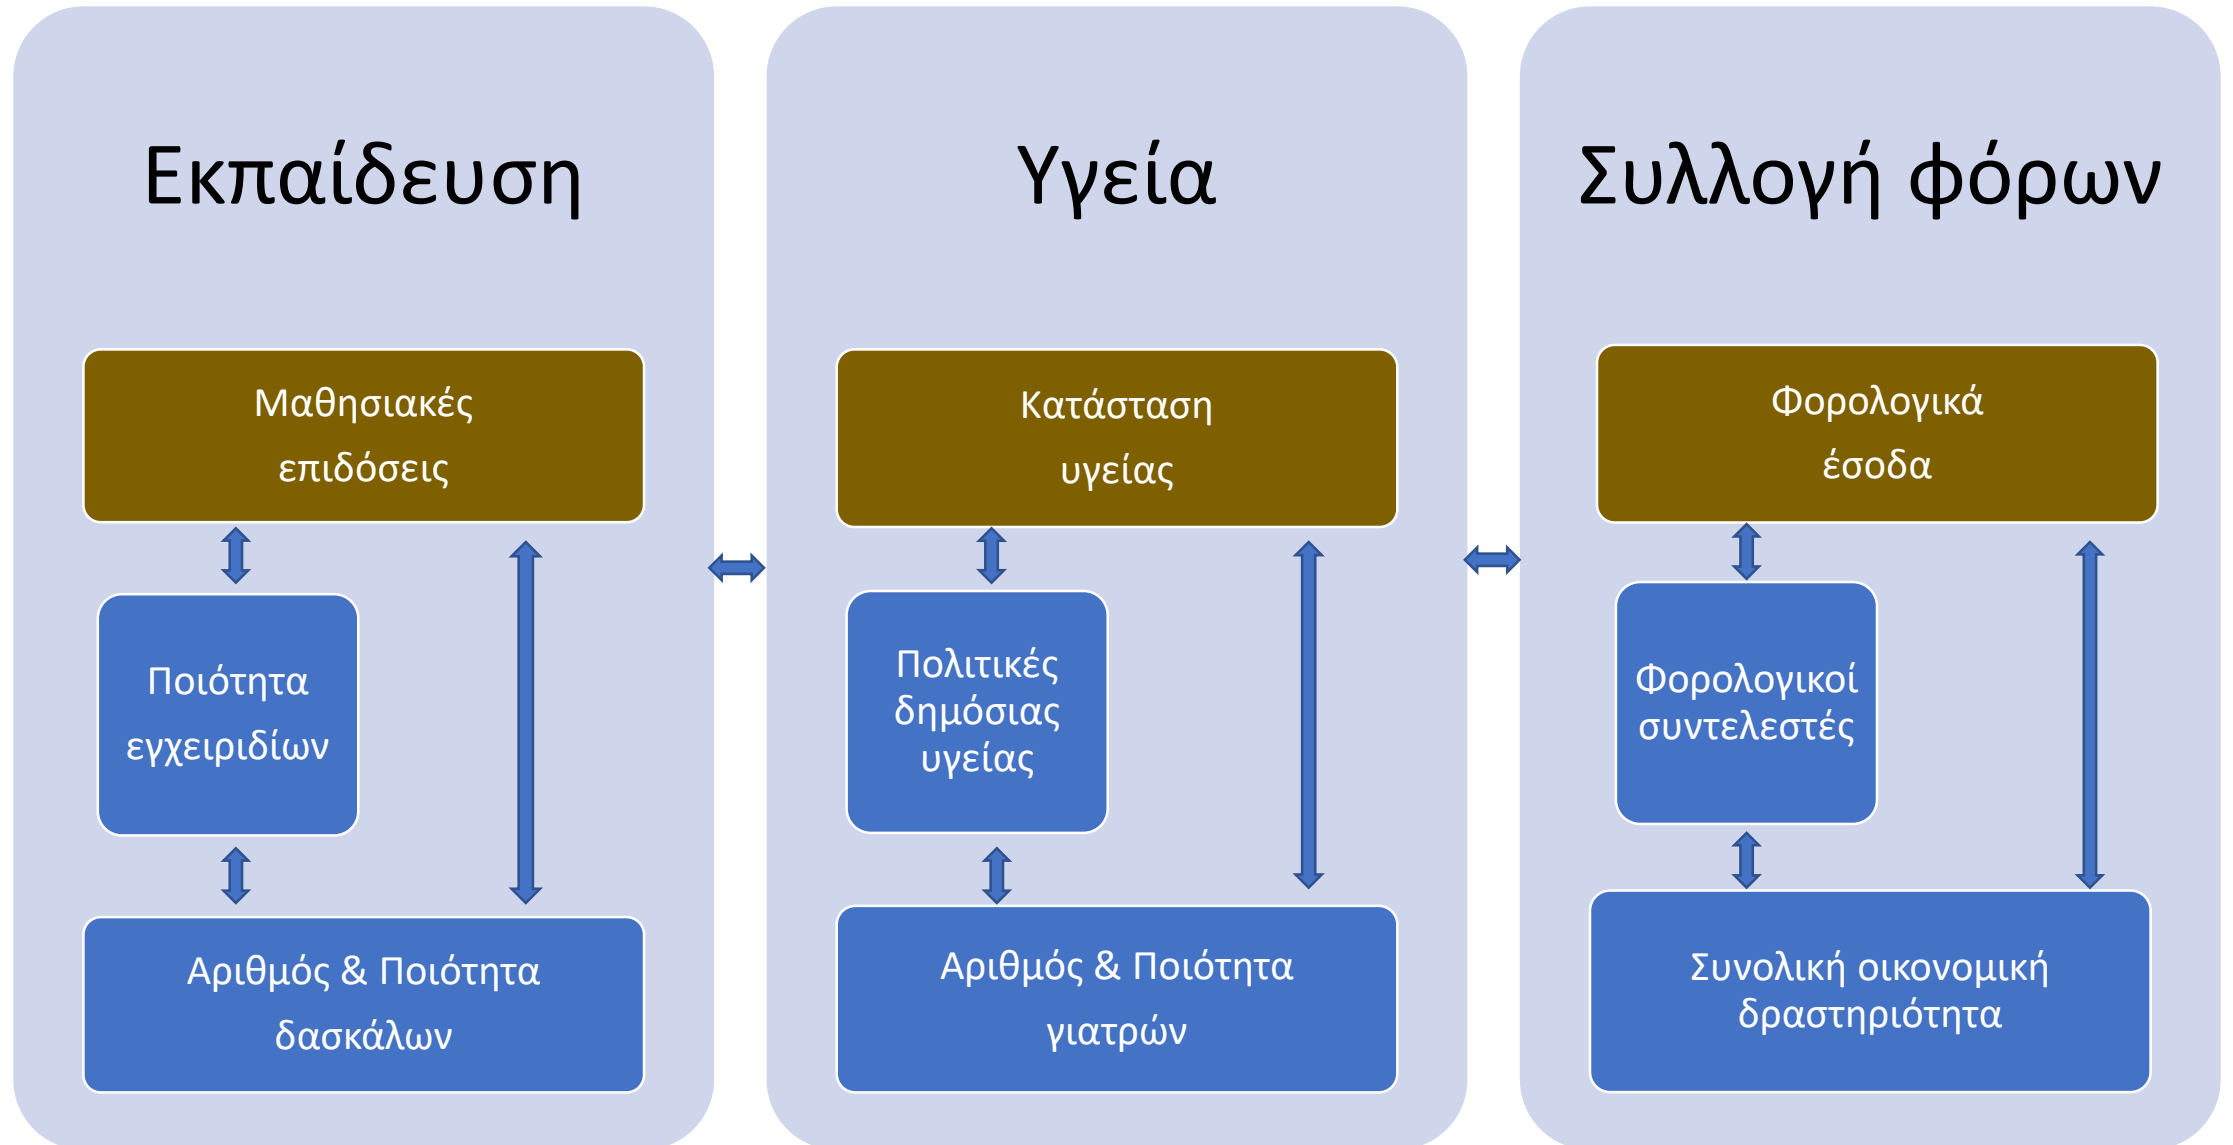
Εκπαίδευση

Μαθησιακές επιδόσεις

Ποιότητα εγχειριδίων

Αριθμός & Ποιότητα δασκάλων

Υγεία

Κατάσταση υγείας

Πολιτικές δημόσιας υγείας

Αριθμός & Ποιότητα γιατρών

Συλλογή φόρων

Φορολογικά έσοδα

Φορολογικοί συντελεστές

Συνολική οικονομική δραστηριότητα